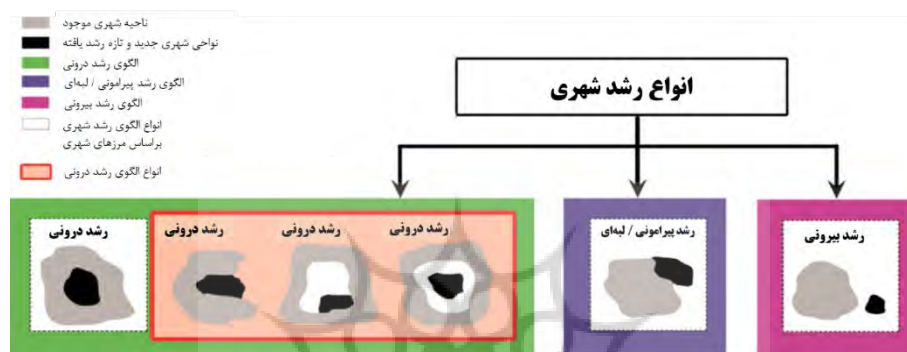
ناحیه شهری موجود
نواحی شهری جدید و تازه رشد یافته
الگوی رشد درونی
الگوی رشد پیرامونی / لبه‌ای
الگوی رشد بیرونی
انواع الگوی رشد شهری براساس مرزهای شهری
انواع الگوی رشد درونی

انواع رشد شهری

رشد درونی
رشد درونی
رشد درونی
رشد درونی
رشد پیرامونی / لبه‌ای
رشد بیرونی